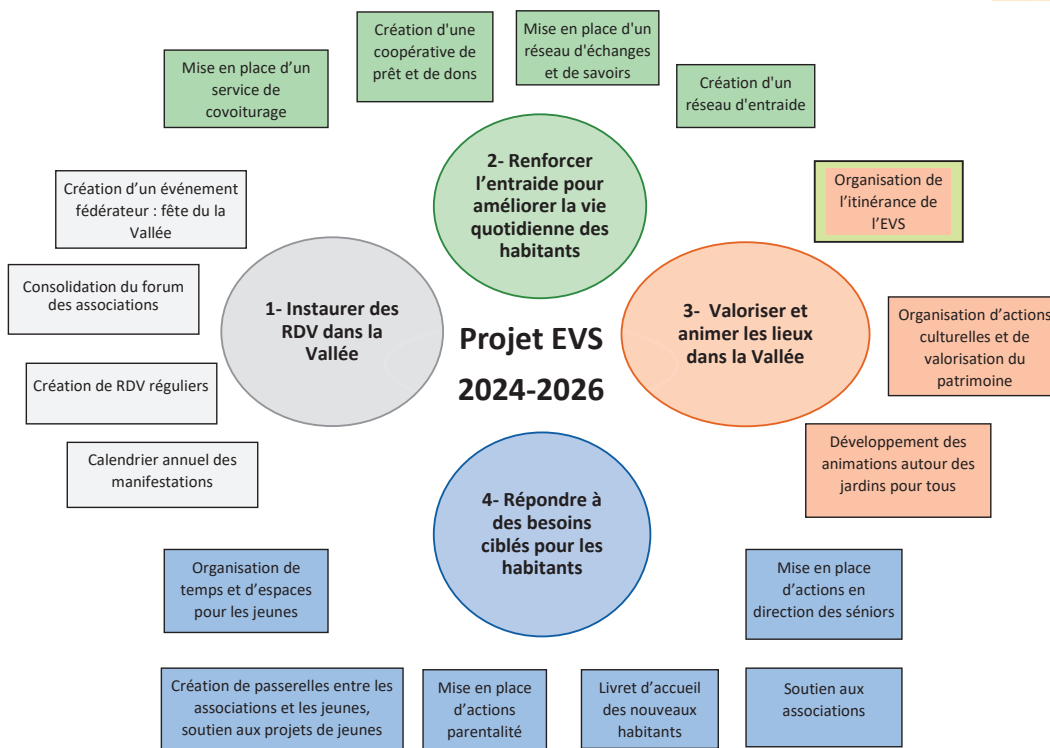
Projet EVS
2024-2026

2- Renforcer l'entraide pour améliorer la vie quotidienne des habitants

Mise en place d'un service de covoiturage

Création d'une coopérative de prêt et de dons

Mise en place d'un réseau d'échanges et de savoirs

Création d'un réseau d'entraide

3- Valoriser et animer les lieux dans la Vallée

Organisation de l'itinérance de l'EVS

Organisation d'actions culturelles et de valorisation du patrimoine

Développement des animations autour des jardins pour tous

4- Répondre à des besoins ciblés pour les habitants

Mise en place d'actions en direction des séniors

Soutien aux associations

Livret d'accueil des nouveaux habitants

Mise en place d'actions parentalité

Création de passerelles entre les associations et les jeunes, soutien aux projets de jeunes

Organisation de temps et d'espaces pour les jeunes

1- Instaurer des RDV dans la Vallée

Création d'un événement fédérateur : fête du la Vallée

Consolidation du forum des associations

Création de RDV réguliers

Calendrier annuel des manifestations